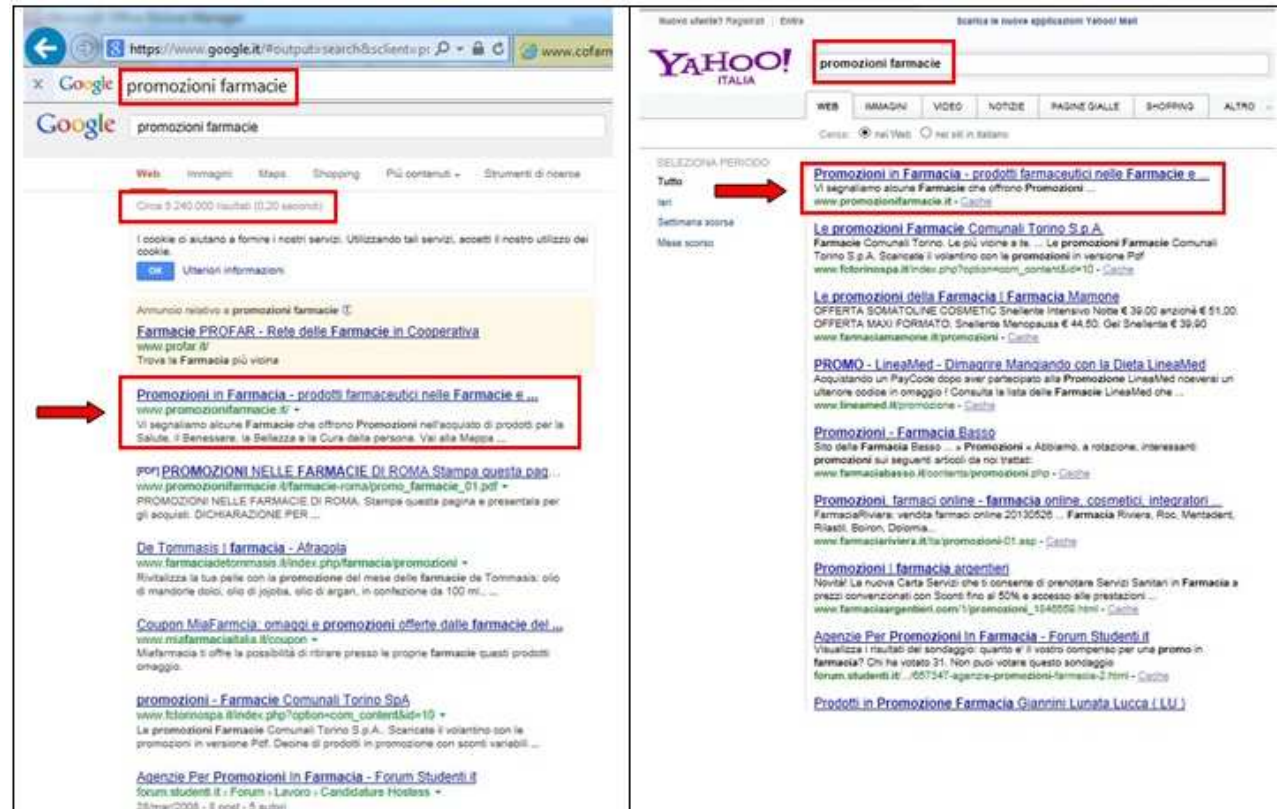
https://www.google.it/#output=search&sclient=p
www.cofarm

Google promozioni farmacie

Google promozioni farmacie

Web Immagini Maps Shopping Più contenuti Strumenti di ricerca

Circa 5.240.000 risultati (0,20 secondi)

I cookie ci aiutano a fornire i nostri servizi. Utilizzando tali servizi, accetti il nostro utilizzo dei cookie.
OK Ulteriori informazioni

Annuncio relativo a promozioni farmacie
Farmacie PROFAR - Rete delle Farmacie in Cooperativa
www.profar.it/
Trova la Farmacia più vicina

Promozioni in Farmacia - prodotti farmaceutici nelle Farmacie e ...
www.promozionifarmacie.it/
Vi segnaliamo alcune Farmacie che offrono Promozioni nell'acquisto di prodotti per la Salute, il Benessere, la Bellezza e la Cura della persona. Vai alla Mappa ...

[PDF] PROMOZIONI NELLE FARMACIE DI ROMA Stampa questa pag...
www.promozionifarmacie.it/farmacie-roma/promo_farmacie_01.pdf
PROMOZIONI NELLE FARMACIE DI ROMA. Stampa questa pagina e presentala per gli acquisti. DICHIARAZIONE PER ...

De Tommasis | farmacia - Afragola
www.farmaciadetommasis.it/index.php/farmacia/promozioni
Rivitalizza la tua pelle con la promozione del mese delle farmacie de Tommasis: olio di mandorle dolci, olio di jojoba, olio di argan, in confezione da 100 ml, ...

Coupon MiaFarmcia: omaggi e promozioni offerte dalle farmacie del ...
www.miafarmaciaitalia.it/coupon
Miafarmacia ti offre la possibilità di ritirare presso le proprie farmacie questi prodotti omaggio.

promozioni - Farmacie Comunali Torino SpA
www.fctorinospa.it/index.php?option=com_content&id=10
Le promozioni Farmacie Comunali Torino S.p.A.. Scaricate il volantino con le promozioni in versione Pdf. Decine di prodotti in promozione con sconti variabili ...

Agenzie Per Promozioni In Farmacia - Forum Studenti.it
forum.studenti.it › Forum › Lavoro › Candidature Hostess
28/mar/2008 - 5 post - 5 autori

Nuovo utente? Registrati Entra
Scarica la nuova applicazione Yahoo! Mail

YAHOO! ITALIA
promozioni farmacie

WEB IMMAGINI VIDEO NOTIZIE PAGINE GIALLE SHOPPING ALTRO

Cerca: nel Web ○ nei siti in italiano

SELEZIONA PERIODO
Tutto
Ieri
Settimana scorsa
Mese scorso

Promozioni in Farmacia - prodotti farmaceutici nelle Farmacie e ...
Vi segnaliamo alcune Farmacie che offrono Promozioni ...
www.promozionifarmacie.it - Cache

Le promozioni Farmacie Comunali Torino S.p.A.
Farmacie Comunali Torino. Le più vicine a te. ... Le promozioni Farmacie Comunali Torino S.p.A. Scaricate il volantino con le promozioni in versione Pdf
www.fctorinospa.it/index.php?option=com_content&id=10 - Cache

Le promozioni della Farmacia | Farmacia Mamone
OFFERTA SOMATOLINE COSMETIC Snellente Intensivo Notte € 39,00 anziché € 51,00. OFFERTA MAXI FORMATO, Snellente Menopausa € 44,50. Gel Snellente € 39,90
www.farmaciamamone.it/promozioni - Cache

PROMO - LineaMed - Dimagrire Mangiando con la Dieta LineaMed
Acquistando un PayCode dopo aver partecipato alla Promozione LineaMed riceverai un ulteriore codice in omaggio ! Consulta la lista delle Farmacie LineaMed che ...
www.lineamed.it/promozione - Cache

Promozioni - Farmacia Basso
Sito della Farmacia Basso ... » Promozioni « Abbiamo, a rotazione, interessanti promozioni sui seguenti articoli da noi trattati:
www.farmaciabasso.it/contenti/promozioni.php - Cache

Promozioni, farmaci online - farmacia online, cosmetici, integratori ...
FarmaciaRiviera: vendita farmaci online 20130526 ... Farmacia Riviera, Roc, Mentadent, Rilastil, Boiron, Dolomia...
www.farmaciariviera.it/ts/promozioni-01.asp - Cache

Promozioni | farmacia argentieri
Novità! La nuova Carta Servizi che ti consente di prenotare Servizi Sanitari in Farmacia a prezzi convenzionati con Sconti fino al 50% e accesso alle prestazioni ...
www.farmaciaargentieri.com/1/promozioni_1046559.html - Cache

Agenzie Per Promozioni In Farmacia - Forum Studenti.it
Visualizza i risultati del sondaggio: quanto e' il vostro compenso per una promo in farmacia? Chi ha votato 31. Non puoi votare questo sondaggio
forum.studenti.it/.../657347-agenzie-promozioni-farmacie-2.html - Cache

Prodotti in Promozione Farmacia Giannini Lunata Lucca ( LU )